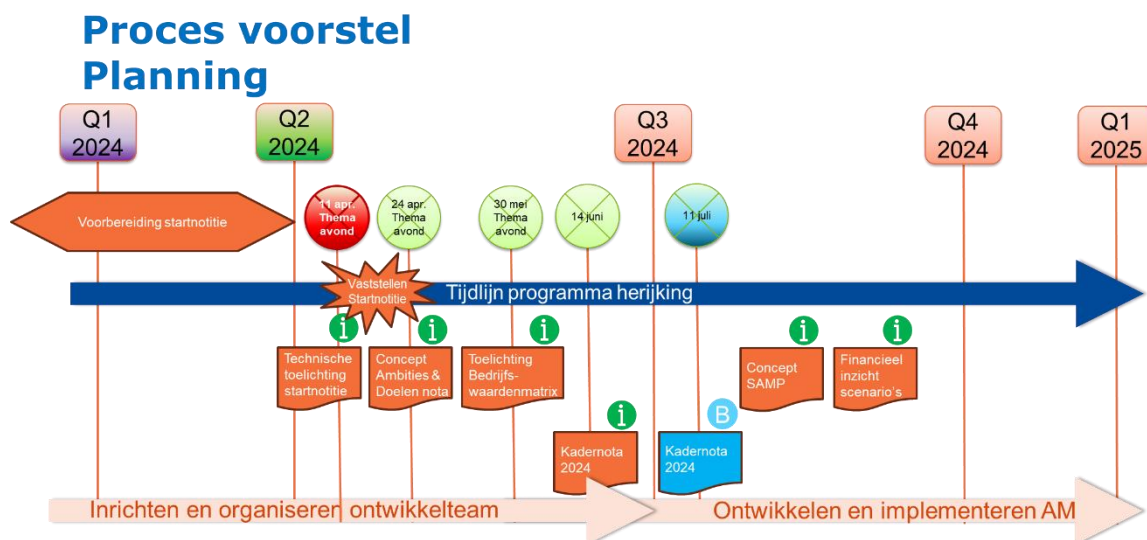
Proces voorstel
Planning

Q1 2024
Q2 2024
Q3 2024
Q4 2024
Q1 2025

Voorbereiding startnotitie

11 apr. Thema avond
24 apr. Thema avond
30 mei Thema avond
14 juni
11 juli

Vaststellen Startnotitie

Tijdlijn programma herijking

i
Technische toelichting startnotitie

i
Concept Ambities & Doelen nota

i
Toelichting Bedrijfs-waardenmatrix

i
Kadernota 2024

B
Kadernota 2024

i
Concept SAMP

i
Financieel inzicht scenario's

Inrichten en organiseren ontwikkelteam
Ontwikkelen en implementeren AM